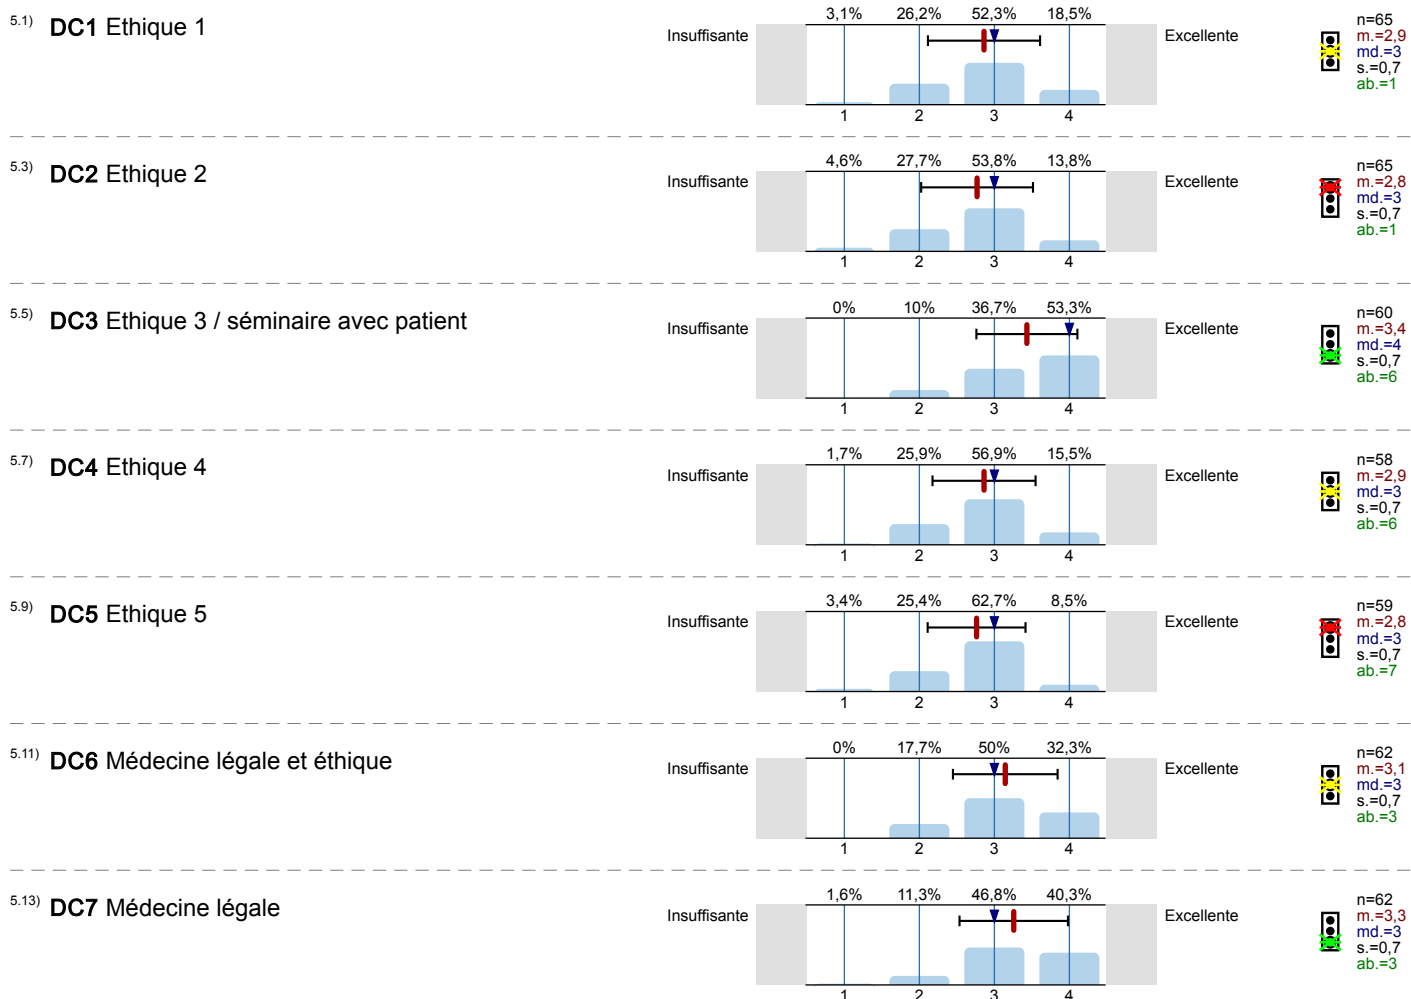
5.1) **DC1** Ethique 1

Insuffisante | 3,1% | 26,2% | 52,3% | 18,5% | Excellente
1 2 3 4

n=65
m.=2,9
md.=3
s.=0,7
ab.=1

5.3) **DC2** Ethique 2

Insuffisante | 4,6% | 27,7% | 53,8% | 13,8% | Excellente
1 2 3 4

n=65
m.=2,8
md.=3
s.=0,7
ab.=1

5.5) **DC3** Ethique 3 / séminaire avec patient

Insuffisante | 0% | 10% | 36,7% | 53,3% | Excellente
1 2 3 4

n=60
m.=3,4
md.=4
s.=0,7
ab.=6

5.7) **DC4** Ethique 4

Insuffisante | 1,7% | 25,9% | 56,9% | 15,5% | Excellente
1 2 3 4

n=58
m.=2,9
md.=3
s.=0,7
ab.=6

5.9) **DC5** Ethique 5

Insuffisante | 3,4% | 25,4% | 62,7% | 8,5% | Excellente
1 2 3 4

n=59
m.=2,8
md.=3
s.=0,7
ab.=7

5.11) **DC6** Médecine légale et éthique

Insuffisante | 0% | 17,7% | 50% | 32,3% | Excellente
1 2 3 4

n=62
m.=3,1
md.=3
s.=0,7
ab.=3

5.13) **DC7** Médecine légale

Insuffisante | 1,6% | 11,3% | 46,8% | 40,3% | Excellente
1 2 3 4

n=62
m.=3,3
md.=3
s.=0,7
ab.=3